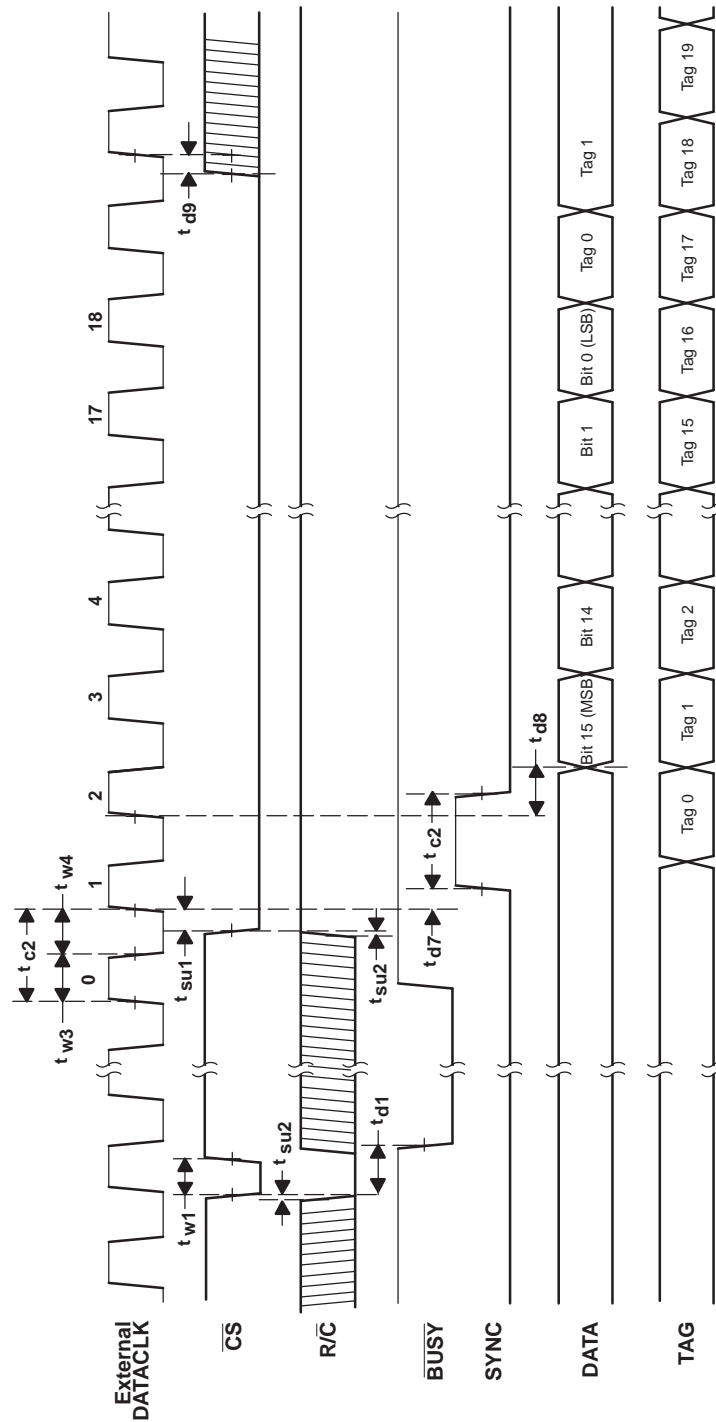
External DATACLK

$\overline{CS}$

R/$\overline{C}$

$\overline{BUSY}$

SYNC

DATA

TAG

$t_{w1}$

$t_{su2}$

$t_{d1}$

$t_{w3}$

$t_{c2}$

$t_{w4}$

0

1

$t_{su1}$

$t_{su2}$

$t_{d7}$

$t_{c2}$

2

$t_{d8}$

3

4

17

18

$t_{d9}$

Tag 0

Bit 15 (MSB

Bit 14

Bit 1

Bit 0 (LSB)

Tag 0

Tag 1

Tag 0

Tag 1

Tag 2

Tag 15

Tag 16

Tag 17

Tag 18

Tag 19